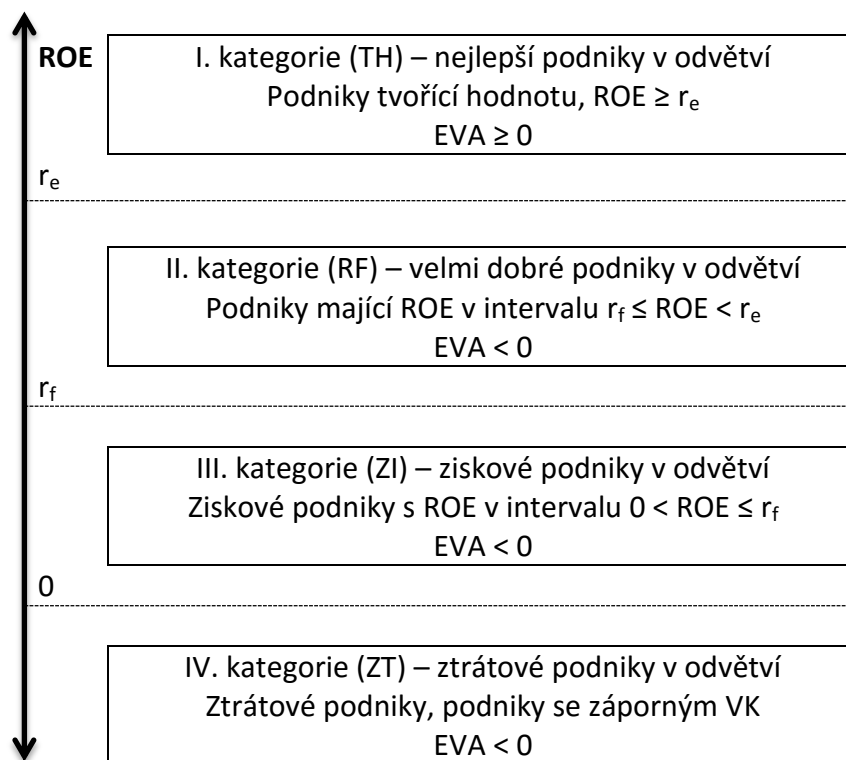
ROE

I. kategorie (TH) – nejlepší podniky v odvětví
Podniky tvořící hodnotu, ROE ≥ $r_e$
EVA ≥ 0

$r_e$

II. kategorie (RF) – velmi dobré podniky v odvětví
Podniky mající ROE v intervalu $r_f$ ≤ ROE < $r_e$
EVA < 0

$r_f$

III. kategorie (ZI) – ziskové podniky v odvětví
Ziskové podniky s ROE v intervalu 0 < ROE ≤ $r_f$
EVA < 0

0

IV. kategorie (ZT) – ztrátové podniky v odvětví
Ztrátové podniky, podniky se záporným VK
EVA < 0